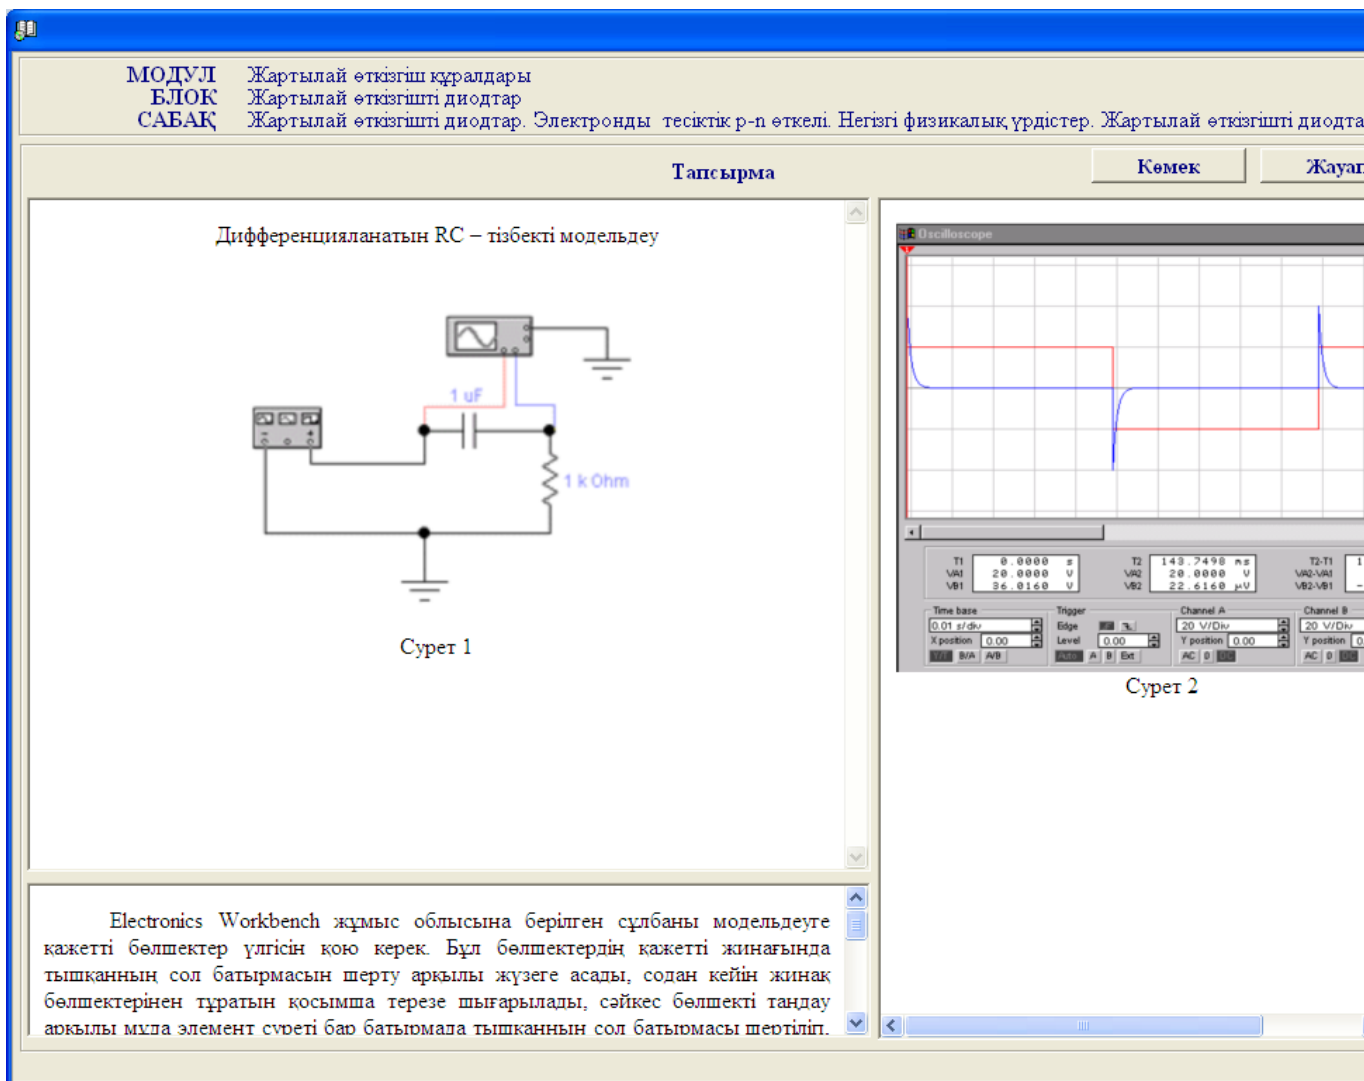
МОДУЛЬ Жартылай өткізгіш құралдары
БЛОК Жартылай өткізгішті диодтар
САБАҚ Жартылай өткізгішті диодтар. Электронды тесіктік p-n өткелі. Негізгі физикалық үрдістер. Жартылай өткізгішті диодта

Тапсырма

Көмек

Жаяу

Дифференцияланатын RC – тізбекті модельдеу

1 uF

1 k Ohm

Сурет 1

Oscilloscope

| T1 | 0.0000 s |
|---|---|
| VA1 | 20.0000 V |
| VB1 | 36.0160 V |

| T2 | 143.7498 ms |
|---|---|
| VA2 | 20.0000 V |
| VB2 | 22.6160 µV |

T2-T1
VA2-VA1
VB2-VB1

Time base
0.01 s/div
X position 0.00
Y/T B/A A/B

Trigger
Edge
Level 0.00
Auto A B Ext

Channel A
20 V/Div
Y position 0.00
AC 0 DC

Channel B
20 V/Div
Y position 0
AC 0 DC

Сурет 2

Electronics Workbench жұмыс облысына берілген сұлбаны модельдеуге қажетті бөлшектер үлгісін қою керек. Бұл бөлшектердің қажетті жинағында тышқанның сол батырмасын шерту арқылы жүзеге асады, содан кейін жинақ бөлшектерінен тұратын қосымша терезе шығарылады, сәйкес бөлшекті таңдау арқылы мұда элемент суреті бар батырмаға тышқанның сол батырмасы шертіліп.